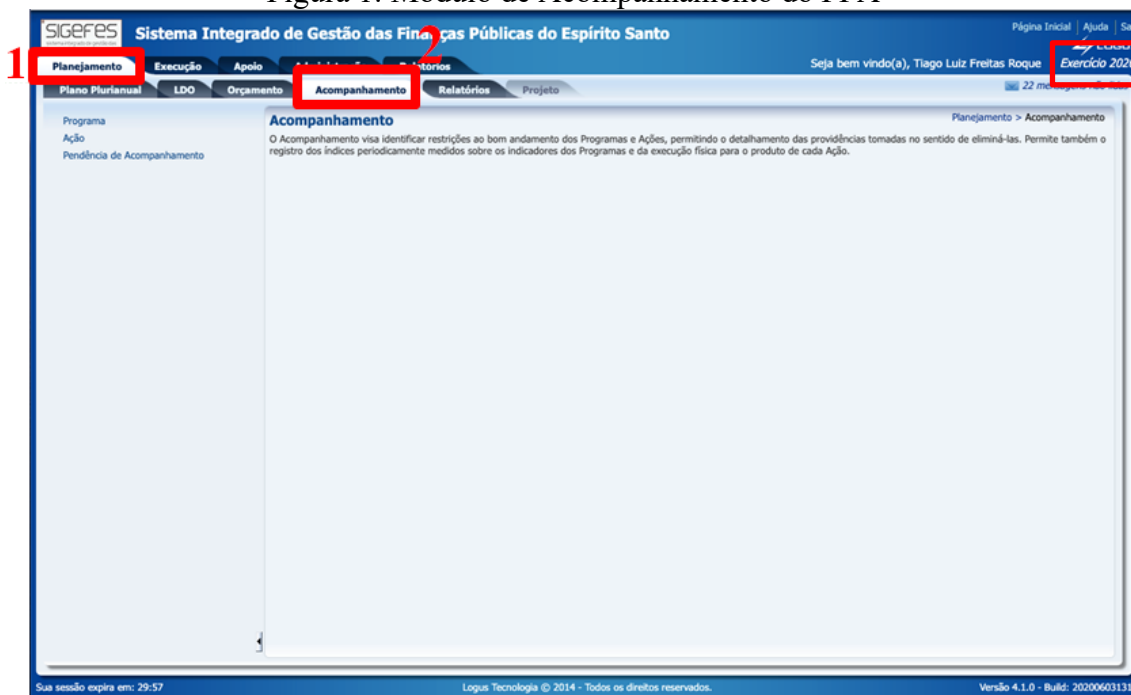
Figura 1: Módulo de Acompanhamento do PPA

SIGEFES
Sistema Integrado de Gestão das Finanças Públicas do Espírito Santo

Página Inicial | Ajuda | Sa

1 Planejamento
Execução
Apoio
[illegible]
Relatórios

2

Seja bem vindo(a), Tiago Luiz Freitas Roque
Exercício 2020

Plano Plurianual
LDO
Orçamento
Acompanhamento
Relatórios
Projeto

22 mensagens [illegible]

Programa
Ação
Pendência de Acompanhamento

Acompanhamento

Planejamento > Acompanhamento

O Acompanhamento visa identificar restrições ao bom andamento dos Programas e Ações, permitindo o detalhamento das providências tomadas no sentido de eliminá-las. Permite também o registro dos índices periodicamente medidos sobre os indicadores dos Programas e da execução física para o produto de cada Ação.

Sua sessão expira em: 29:57
Logus Tecnologia © 2014 - Todos os direitos reservados.
Versão 4.1.0 - Build: 20200603131